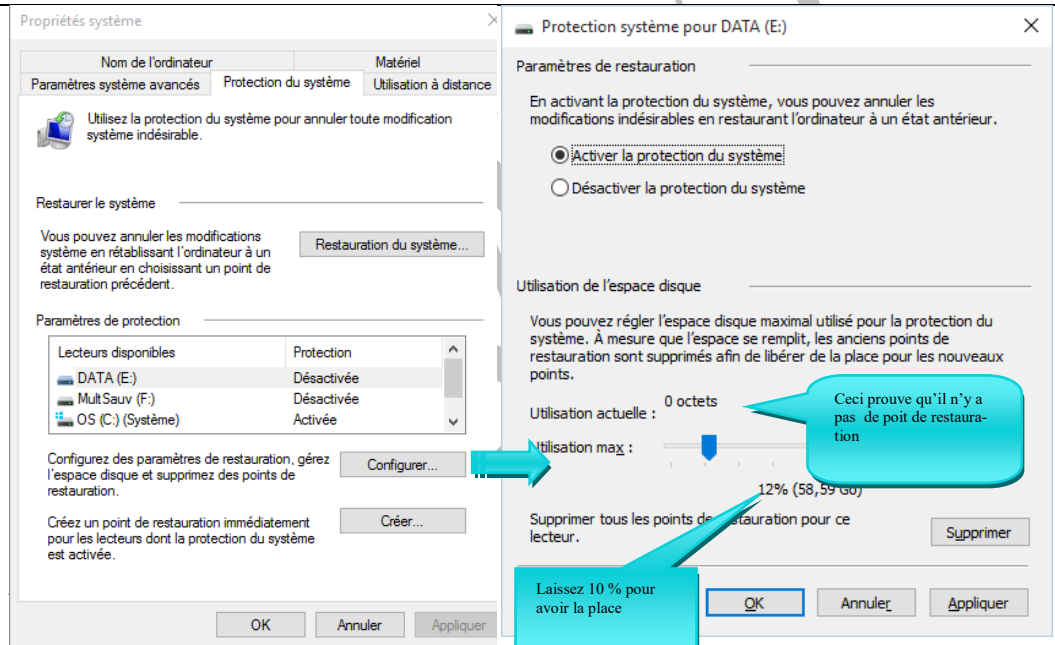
Propriétés système

Nom de l'ordinateur | Matériel
Paramètres système avancés | Protection du système | Utilisation à distance

Utilisez la protection du système pour annuler toute modification système indésirable.

Restaurer le système

Vous pouvez annuler les modifications système en rétablissant l'ordinateur à un état antérieur en choisissant un point de restauration précédent.

Restauration du système...

Paramètres de protection

| Lecteurs disponibles | Protection |
|---|---|
| DATA (E:) | Désactivée |
| MultSauv (F:) | Désactivée |
| OS (C:) (Système) | Activée |

Configurez des paramètres de restauration, gérez l'espace disque et supprimez des points de restauration.

Configurer...

Créez un point de restauration immédiatement pour les lecteurs dont la protection du système est activée.

Créer...

OK | Annuler | Appliquer

Protection système pour DATA (E:)

Paramètres de restauration

En activant la protection du système, vous pouvez annuler les modifications indésirables en restaurant l'ordinateur à un état antérieur.

Activer la protection du système

Désactiver la protection du système

Utilisation de l'espace disque

Vous pouvez régler l'espace disque maximal utilisé pour la protection du système. À mesure que l'espace se remplit, les anciens points de restauration sont supprimés afin de libérer de la place pour les nouveaux points.

Utilisation actuelle : 0 octets

Ceci prouve qu'il n'y a pas de poit de restauration

Utilisation max :

12% (58,59 Go)

Supprimer tous les points de restauration pour ce lecteur.

Supprimer

Laissez 10 % pour avoir la place

OK | Annuler | Appliquer